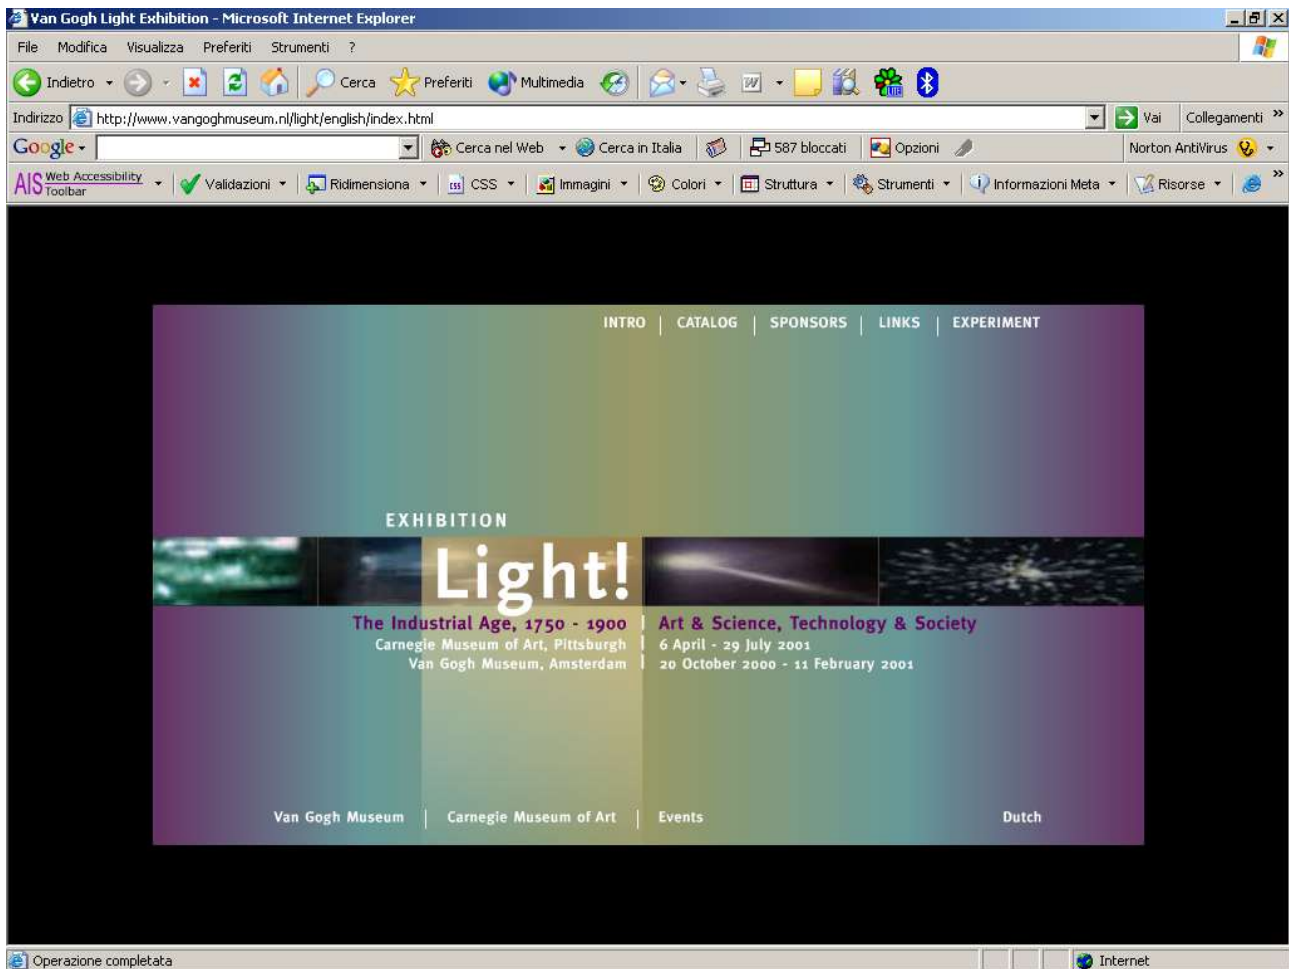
Van Gogh Light Exhibition - Microsoft Internet Explorer

File Modifica Visualizza Preferiti Strumenti ?

Indietro Cerca Preferiti Multimedia

Indirizzo http://www.vangoghmuseum.nl/light/english/index.html Vai Collegamenti »

Google Cerca nel Web Cerca in Italia 587 bloccati Opzioni Norton AntiVirus

AIS Web Accessibility Toolbar Validazioni Ridimensiona CSS Immagini Colori Struttura Strumenti Informazioni Meta Risorse »

INTRO | CATALOG | SPONSORS | LINKS | EXPERIMENT

EXHIBITION

Light!

The Industrial Age, 1750 - 1900
Carnegie Museum of Art, Pittsburgh
Van Gogh Museum, Amsterdam

Art & Science, Technology & Society
6 April - 29 July 2001
20 October 2000 - 11 February 2001

Van Gogh Museum | Carnegie Museum of Art | Events Dutch

Operazione completata Internet